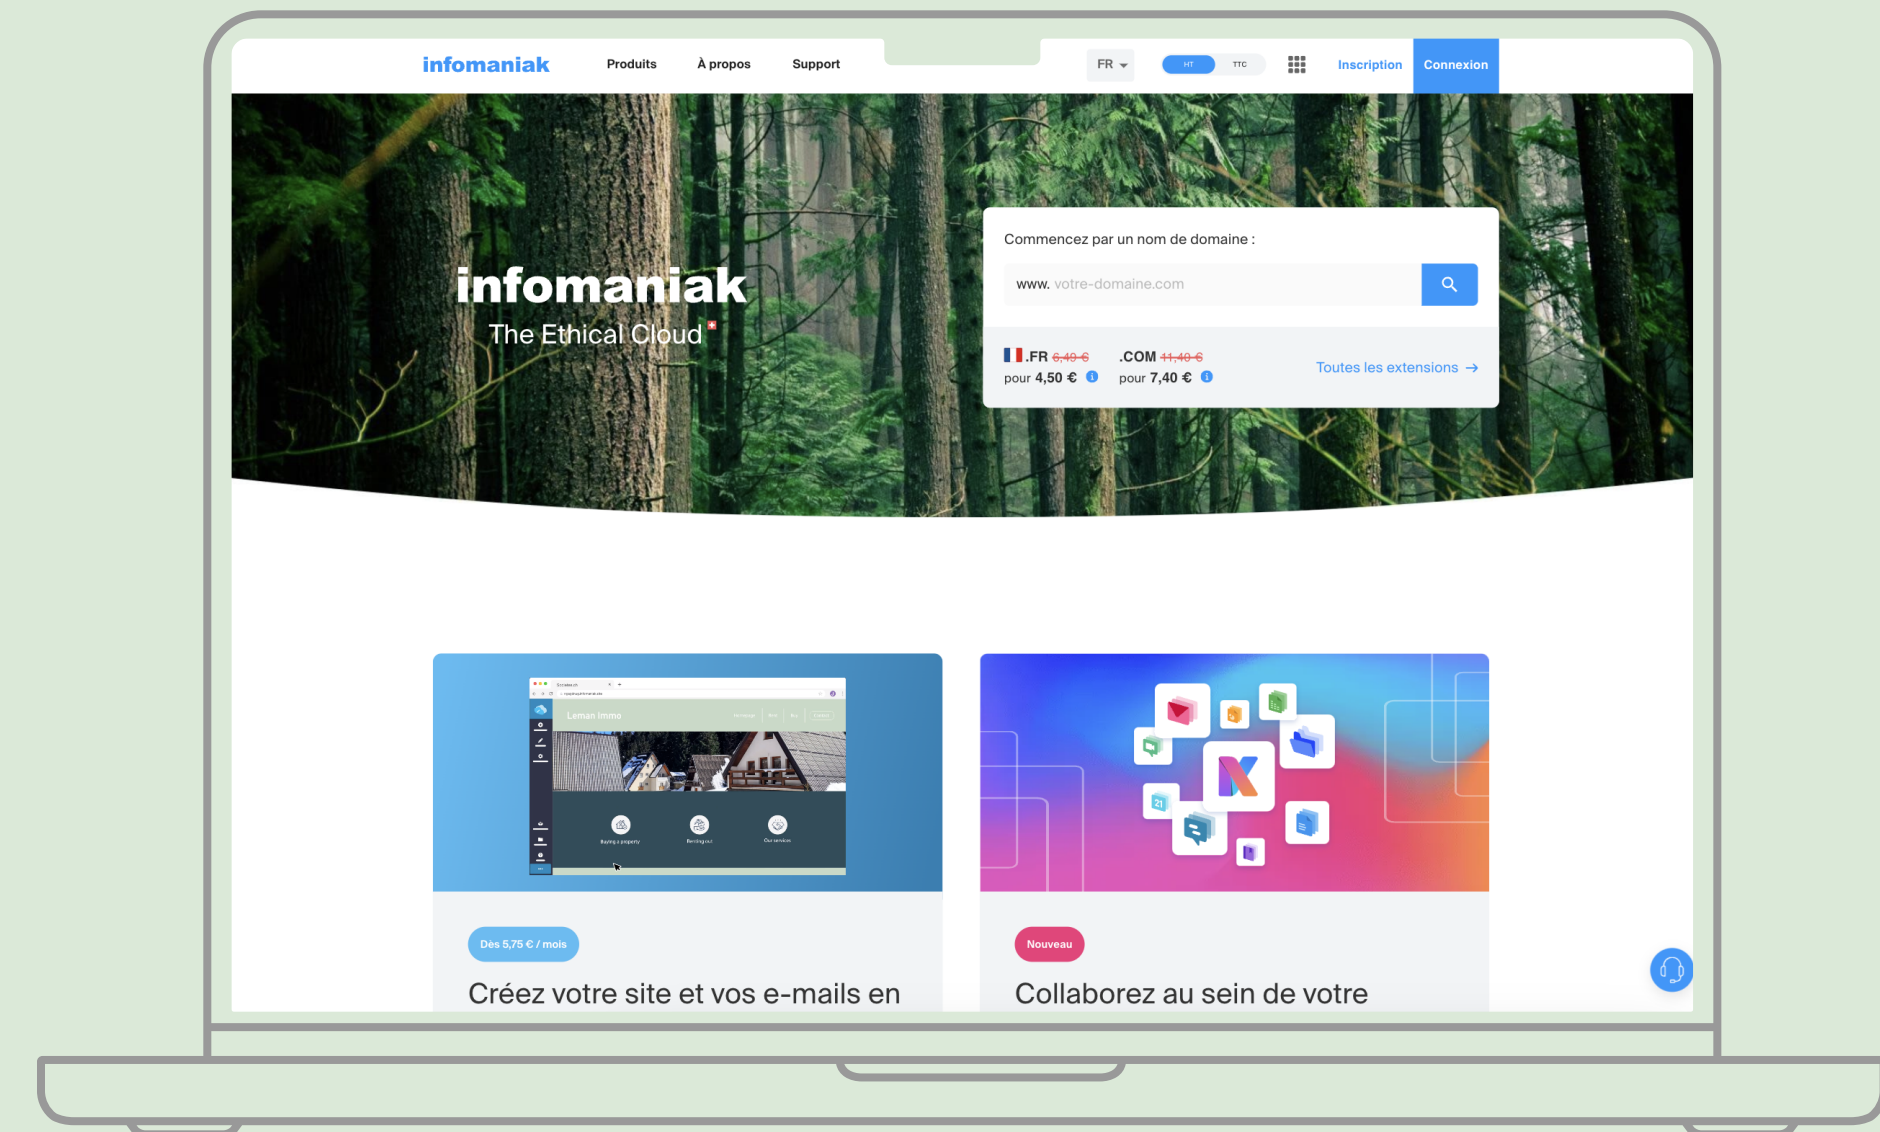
infomaniak Produits À propos Support FR HT TTC Inscription Connexion

infomaniak
The Ethical Cloud

Commencez par un nom de domaine :

www. votre-domaine.com

.FR ~~6,49 €~~ pour 4,50 €
.COM ~~11,40 €~~ pour 7,40 €
Toutes les extensions →

Leman Immo

Dès 5,75 € / mois

Créez votre site et vos e-mails en

Nouveau

Collaborez au sein de votre